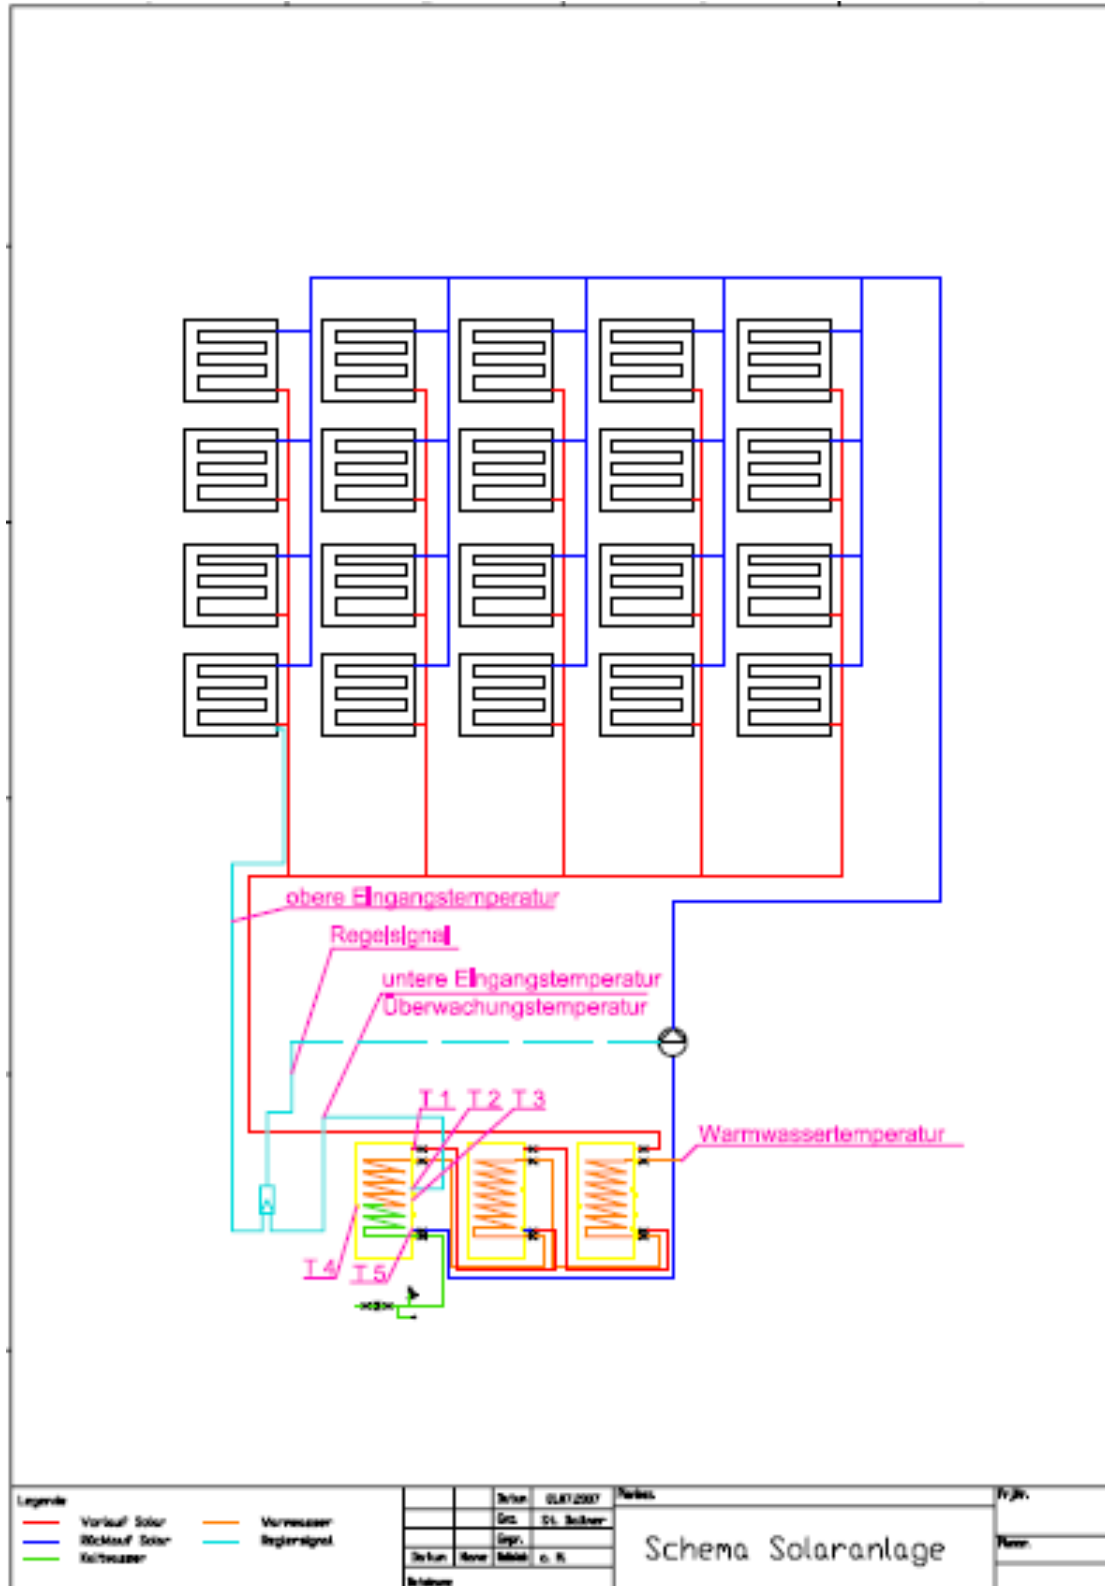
obere Eingangstemperatur
Regelsignal
untere Eingangstemperatur
Überwachungstemperatur
T 1 T 2 T 3
Warmwassertemperatur
T 4 T 5

Legende
Vorlauf Solar
Rücklauf Solar
Kaltwasser
Warmwasser
Regelsignal

| | | Datum | 01.07.2007 |
|---|---|---|---|
| | | Bea. | St. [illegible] |
| | | Gepr. | |
| Datum | Name | Maßstab | o. M. |

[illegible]
Schema Solaranlage
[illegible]
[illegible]